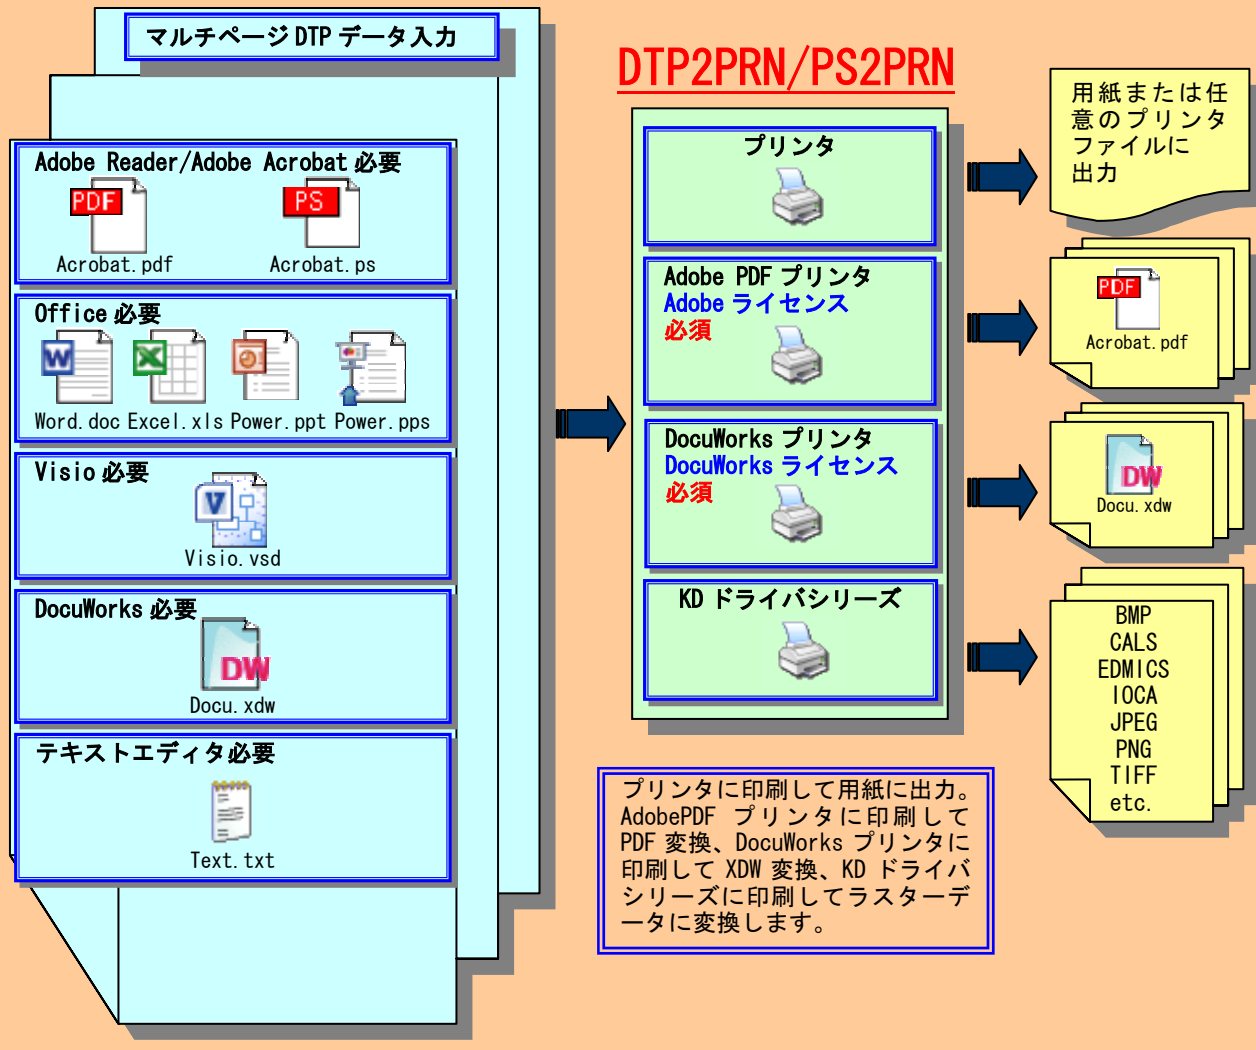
マルチページ DTP データ入力

Adobe Reader/Adobe Acrobat 必要
PDF
Acrobat.pdf
PS
Acrobat.ps

Office 必要
Word.doc Excel.xls Power.ppt Power.pps

Visio 必要
Visio.vsd

DocuWorks 必要
DW
Docu.xdw

テキストエディタ必要
Text.txt

DTP2PRN/PS2PRN

プリンタ

Adobe PDF プリンタ
Adobe ライセンス
必須

DocuWorks プリンタ
DocuWorks ライセンス
必須

KD ドライバシリーズ

用紙または任意のプリンタファイルに出力

PDF
Acrobat.pdf

DW
Docu.xdw

BMP
CALS
EDMICS
IOCA
JPEG
PNG
TIFF
etc.

プリンタに印刷して用紙に出力。AdobePDF プリンタに印刷して PDF 変換、DocuWorks プリンタに印刷して XDW 変換、KD ドライバシリーズに印刷してラスターデータに変換します。